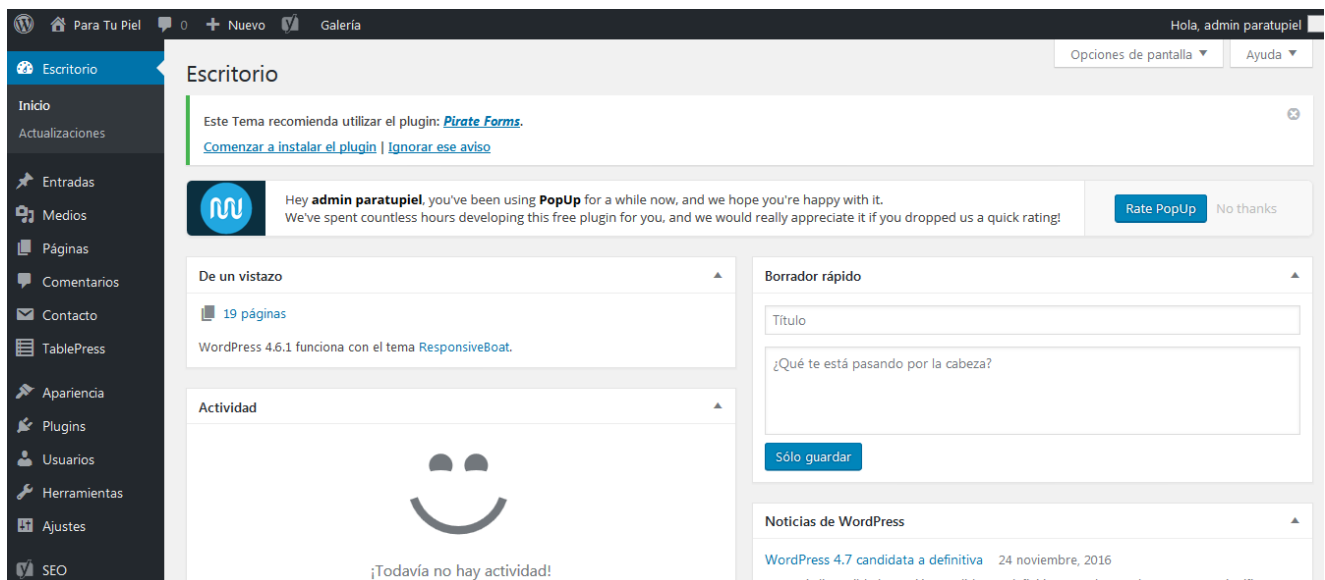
Para Tu Piel 0 + Nuevo Galería Hola, admin paratupiel

Escritorio
Inicio
Actualizaciones
Entradas
Medios
Páginas
Comentarios
Contacto
TablePress
Apariencia
Plugins
Usuarios
Herramientas
Ajustes
SEO

Opciones de pantalla ▼ Ayuda ▼

Escritorio

Este Tema recomienda utilizar el plugin: Pirate Forms.
Comenzar a instalar el plugin | Ignorar ese aviso

Hey admin paratupiel, you've been using PopUp for a while now, and we hope you're happy with it.
We've spent countless hours developing this free plugin for you, and we would really appreciate it if you dropped us a quick rating!

Rate PopUp No thanks

De un vistazo
19 páginas
WordPress 4.6.1 funciona con el tema ResponsiveBoat.

Actividad
¡Todavía no hay actividad!

Borrador rápido
Título
¿Qué te está pasando por la cabeza?
Sólo guardar

Noticias de WordPress
WordPress 4.7 candidata a definitiva 24 noviembre, 2016